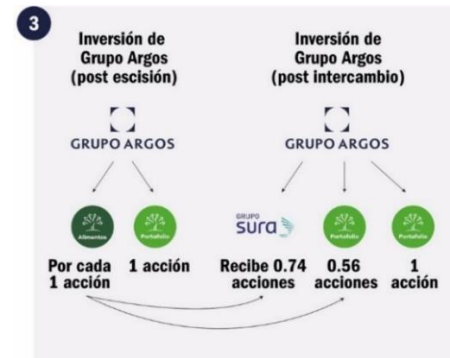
3

Inversión de Grupo Argos (post escisión)

GRUPO ARGOS

Alimentos

Portafolio

Por cada 1 acción

1 acción

Inversión de Grupo Argos (post intercambio)

GRUPO ARGOS

GRUPO sura

Portafolio

Portafolio

Recibe 0.74 acciones

0.56 acciones

1 acción